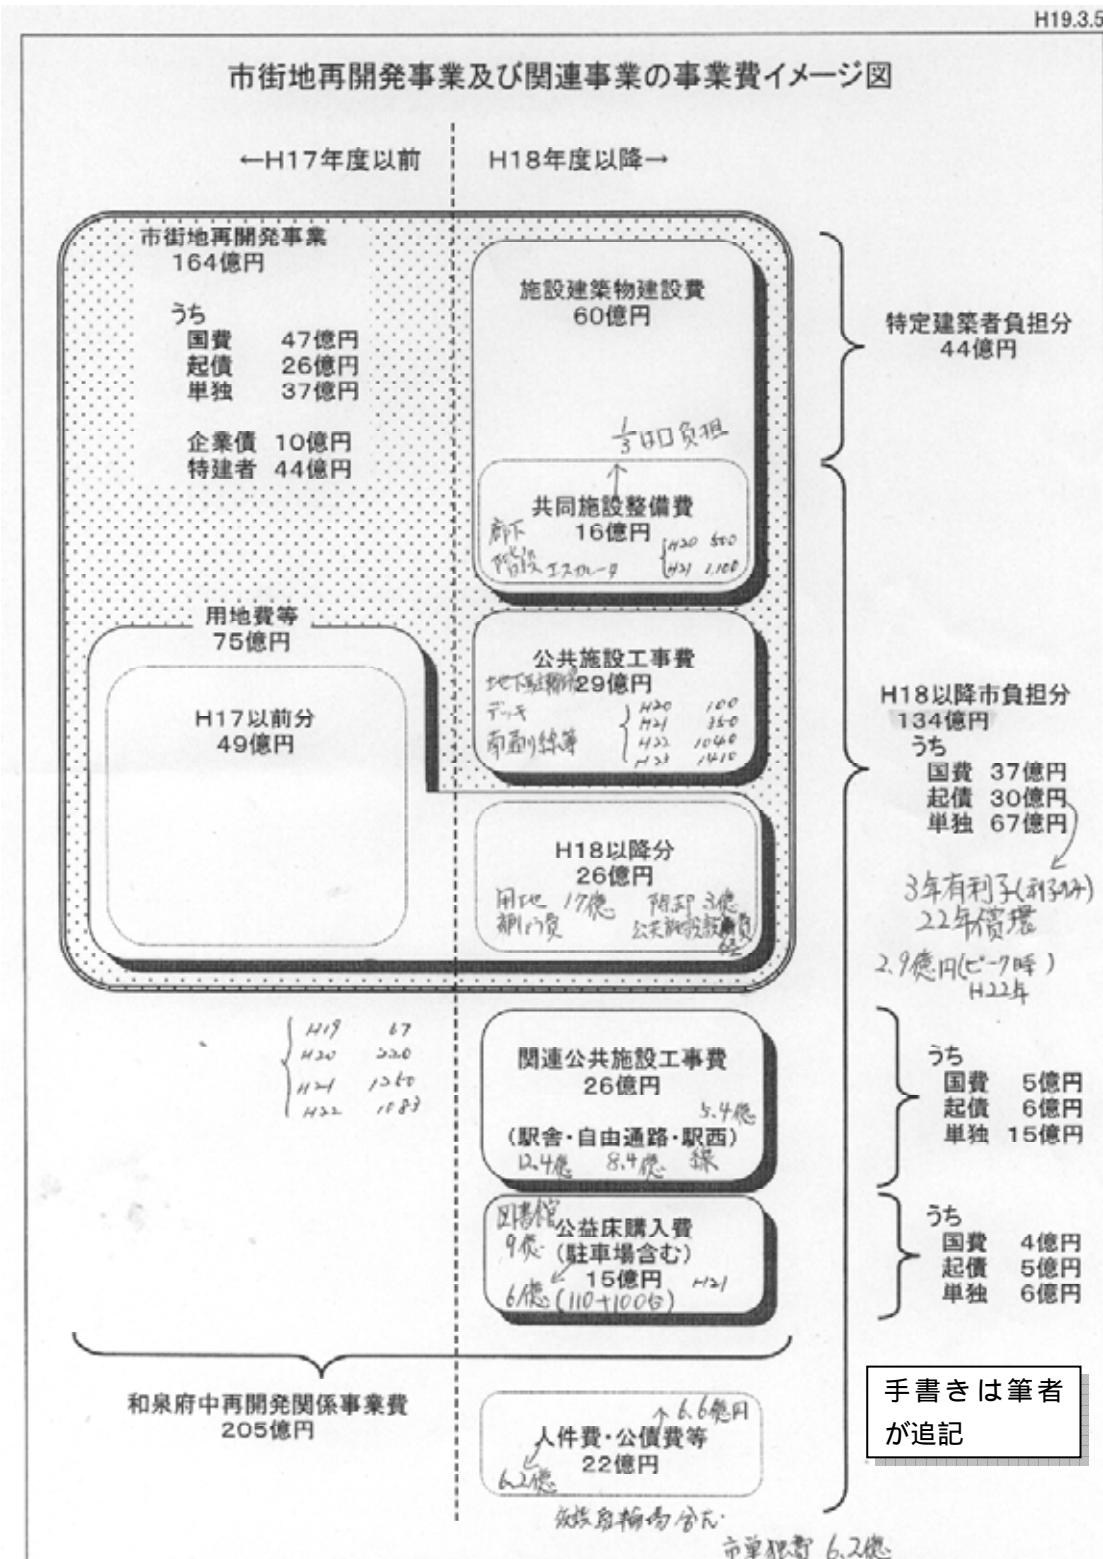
H19.3.5

市街地再開発事業及び関連事業の事業費イメージ図

←H17年度以前

H18年度以降→

市街地再開発事業
164億円

うち
国費 47億円
起債 26億円
単独 37億円

企業債 10億円
特建者 44億円

施設建築物建設費
60億円

$\frac{1}{3}$ 市口負担

共同施設整備費
16億円
廊下
階段 エスカレータ
H20 500
H21 1,100

特定建築者負担分
44億円

用地費等
75億円

H17以前分
49億円

公共施設工事費
地下駐輪場 29億円
デッキ
前面り線等
H20 100
H21 350
H22 1040
H23 1410

H18以降市負担分
134億円
うち
国費 37億円
起債 30億円
単独 67億円

3年有利子(利子のみ)
22年償還
2.9億円(ピーク時)
H22年

H18以降分
26億円
用地 17億
補償費
除却 3億
公共施設設計費

H19 67
H20 220
H21 1360
H22 1083

関連公共施設工事費
26億円
5.4億
(駅舎・自由通路・駅西)
12.4億 8.4億 線

うち
国費 5億円
起債 6億円
単独 15億円

図書館
9億
公益床購入費
(駐車場含む)
15億円 H21
6億 (110+100台)

うち
国費 4億円
起債 5億円
単独 6億円

和泉府中再開発関係事業費
205億円

手書きは筆者が追記

6.6億円
人件費・公債費等
22億円
6.2億
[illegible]

市単独費 6.2億